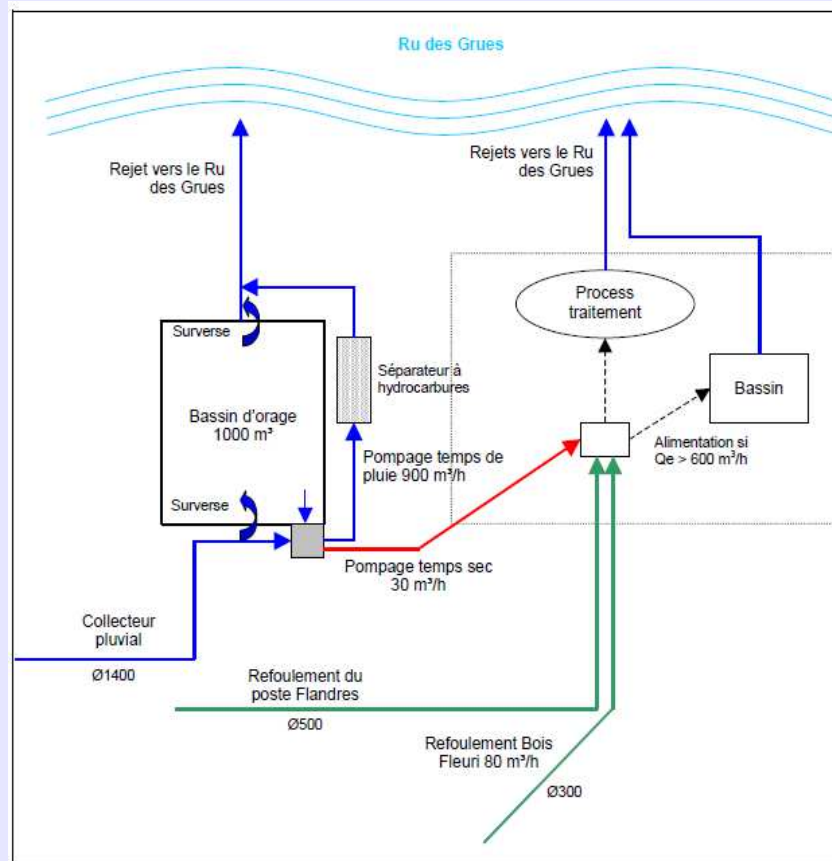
Ru des Grues

Rejet vers le Ru des Grues

Rejets vers le Ru des Grues

Process traitement

Surverse

Séparateur à hydrocarbures

Bassin

Bassin d'orage 1000 m³

Alimentation si Qe > 600 m³/h

Pompage temps de pluie 900 m³/h

Surverse

Pompage temps sec 30 m³/h

Collecteur pluvial

Ø1400

Refoulement du poste Flandres

Ø500

Refoulement Bois Fleuri 80 m³/h

Ø300